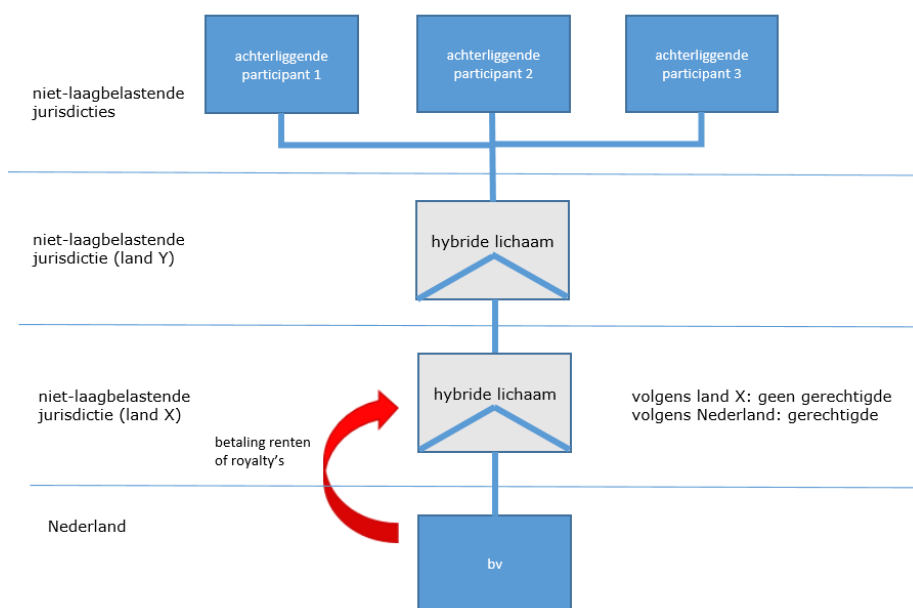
achterliggende participant 1

achterliggende participant 2

achterliggende participant 3

niet-laagbelastende jurisdicties

niet-laagbelastende jurisdictie (land Y)

hybride lichaam

niet-laagbelastende jurisdictie (land X)

hybride lichaam

volgens land X: geen gerechtigde
volgens Nederland: gerechtigde

betaling renten of royalty's

Nederland

bv